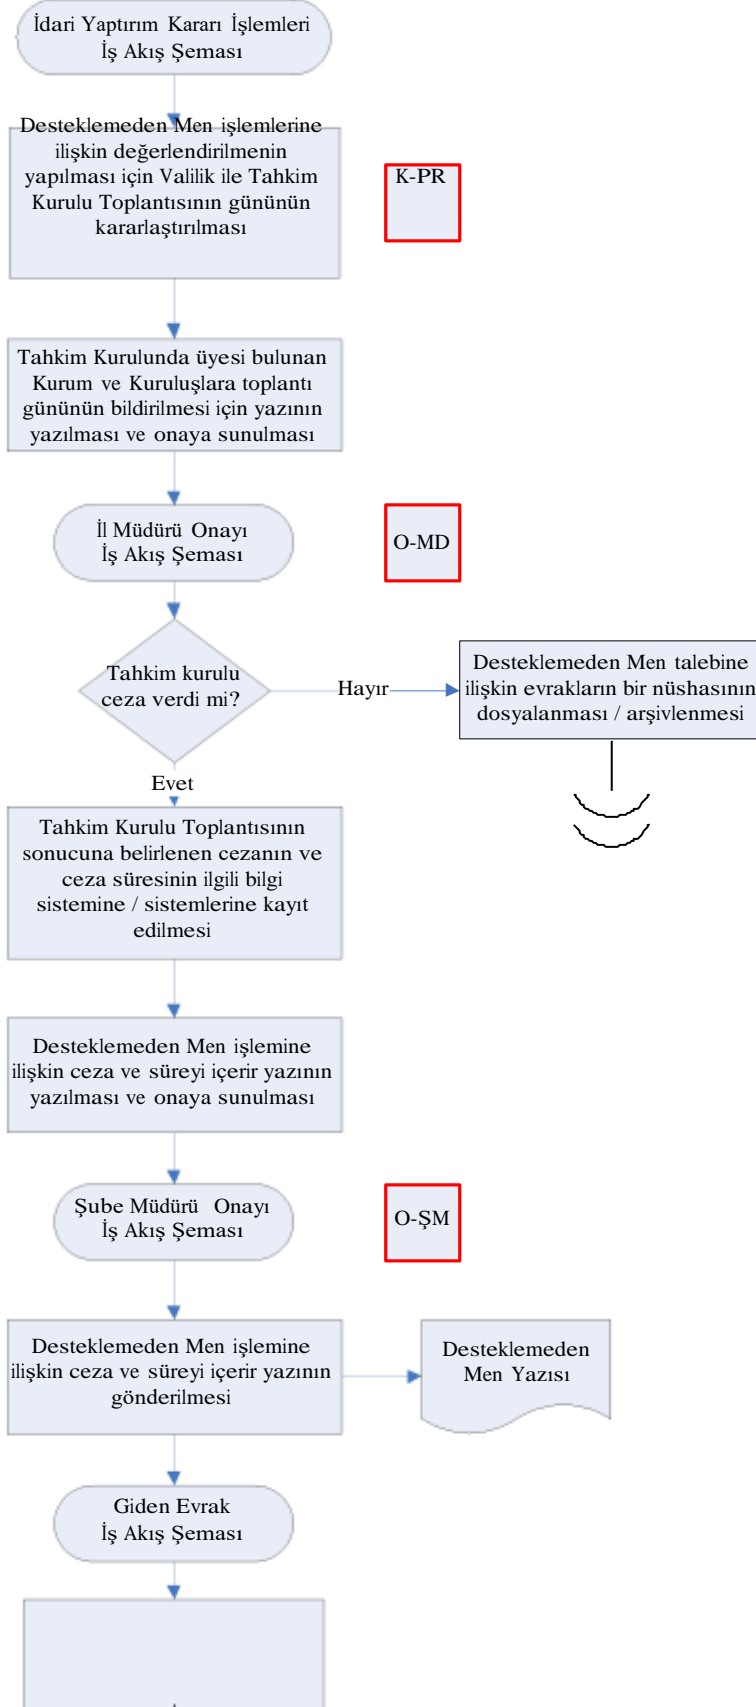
İdari Yaptırım Kararı İşlemleri İş Akış Şeması

Desteklemeden Men işlemlerine ilişkin değerlendirilmenin yapılması için Valilik ile Tahkim Kurulu Toplantısının gününün kararlaştırılması

K-PR

Tahkim Kurulunda üyesi bulunan Kurum ve Kuruluşlara toplantı gününün bildirilmesi için yazının yazılması ve onaya sunulması

İl Müdürü Onayı İş Akış Şeması

O-MD

Tahkim kurulu ceza verdi mi?

Hayır

Desteklemeden Men talebine ilişkin evrakların bir nüshasının dosyalanması / arşivlenmesi

Evet

Tahkim Kurulu Toplantısının sonucuna belirlenen cezanın ve ceza süresinin ilgili bilgi sistemine / sistemlerine kayıt edilmesi

Desteklemeden Men işlemine ilişkin ceza ve süreyi içerir yazının yazılması ve onaya sunulması

Şube Müdürü Onayı İş Akış Şeması

O-ŞM

Desteklemeden Men işlemine ilişkin ceza ve süreyi içerir yazının gönderilmesi

Desteklemeden Men Yazısı

Giden Evrak İş Akış Şeması